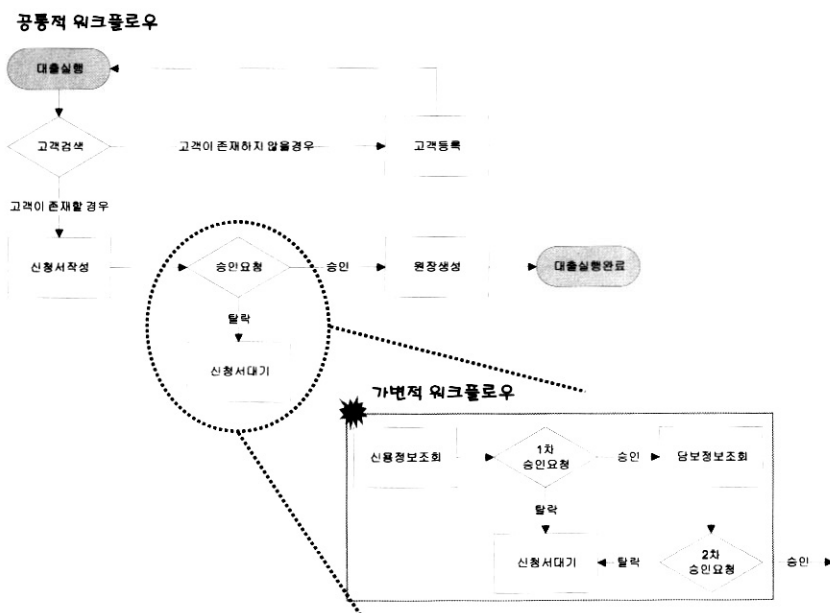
공통적 워크플로우

대출실행

고객검색

고객이 존재하지 않을경우

고객등록

고객이 존재할 경우

신청서작성

승인요청

승인

원장생성

대출실행완료

탈락

신청서대기

가변적 워크플로우

신용정보조회

1차 승인요청

승인

담보정보조회

탈락

신청서대기

탈락

2차 승인요청

승인